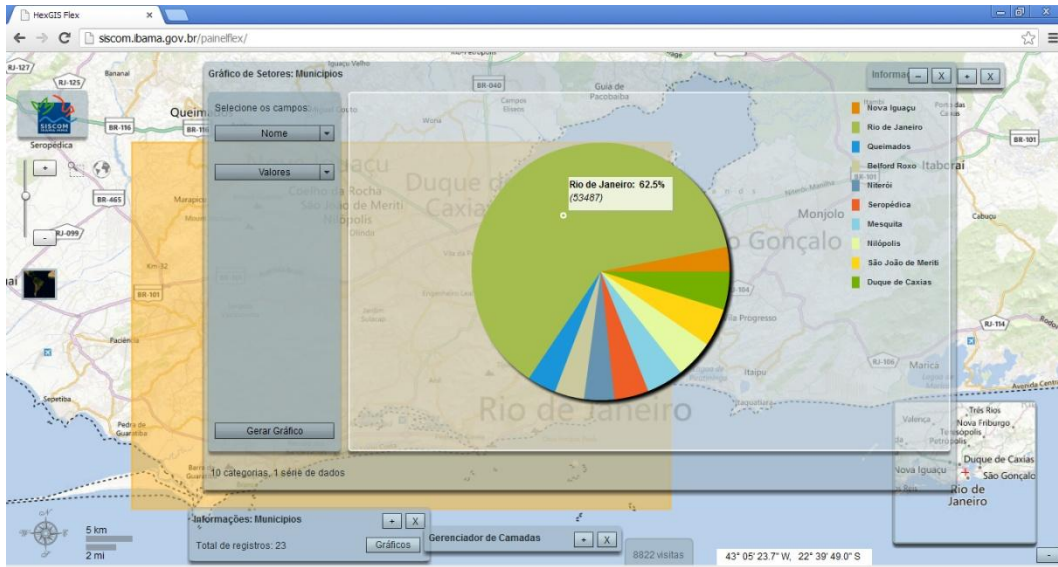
HexGIS Flex
siscom.ibama.gov.br/painelflex/

Gráfico de Setores: Municípios

Selecione os campos:
Nome
Valores
Gerar Gráfico

Rio de Janeiro: 62.5%
(53487)

Nova Iguaçu
Rio de Janeiro
Queimados
Belford Roxo
Niterói
Seropédica
Mesquita
Nilópolis
São João de Meriti
Duque de Caxias

10 categorias, 1 série de dados

Informações: Municipios
Total de registros: 23
Gráficos

Gerenciador de Camadas

8822 visitas

43° 05' 23.7" W, 22° 39' 49.0" S

5 km
2 mi

Queimados
Seropédica
Duque de Caxias
São Gonçalo
Rio de Janeiro
Monjolo
Itaboraí
Três Rios
Nova Friburgo
Teresópolis
Petrópolis
Nova Iguaçu
São Gonçalo
Rio de Janeiro
RJ-127
RJ-125
BR-116
BR-465
RJ-099
BR-101
BR-040
RJ-114
RJ-106
Bananal
Paracambi
Itaipu
Maricá
Guia de Pacobaíba